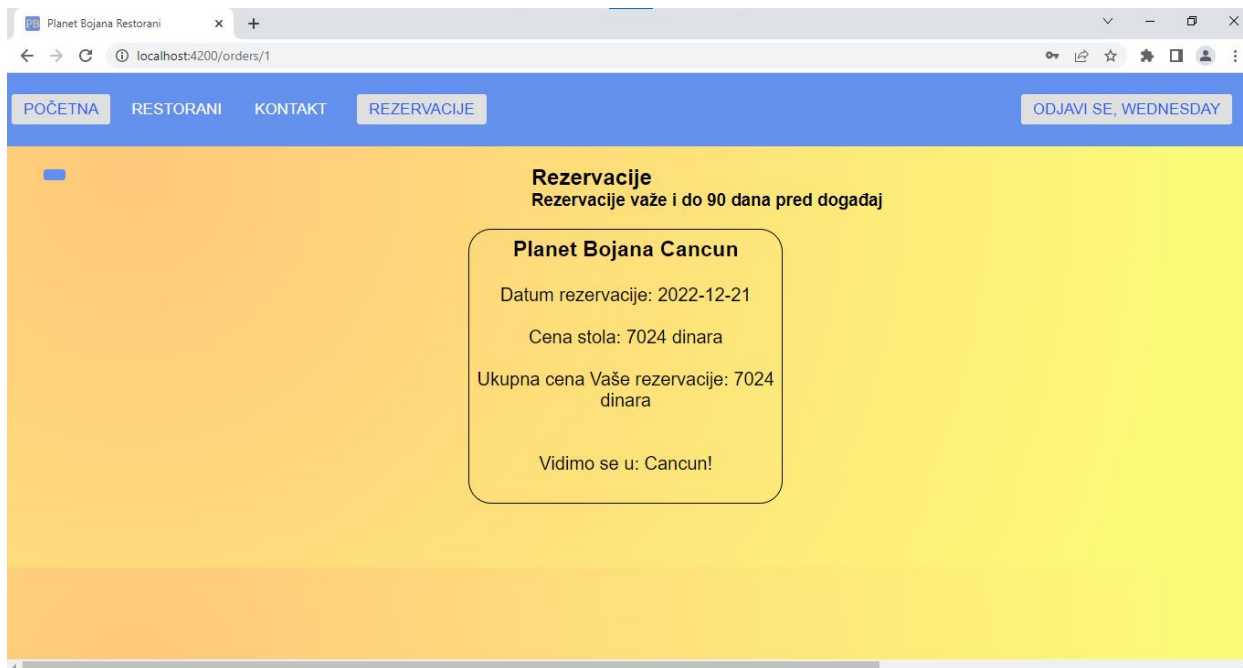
PB Planet Bojana Restorani

localhost:4200/orders/1

POČETNA RESTORANI KONTAKT REZERVACIJE ODJAVI SE, WEDNESDAY

Rezervacije
Rezervacije važe i do 90 dana pred događaj

Planet Bojana Cancun

Datum rezervacije: 2022-12-21

Cena stola: 7024 dinara

Ukupna cena Vaše rezervacije: 7024 dinara

Vidimo se u: Cancun!